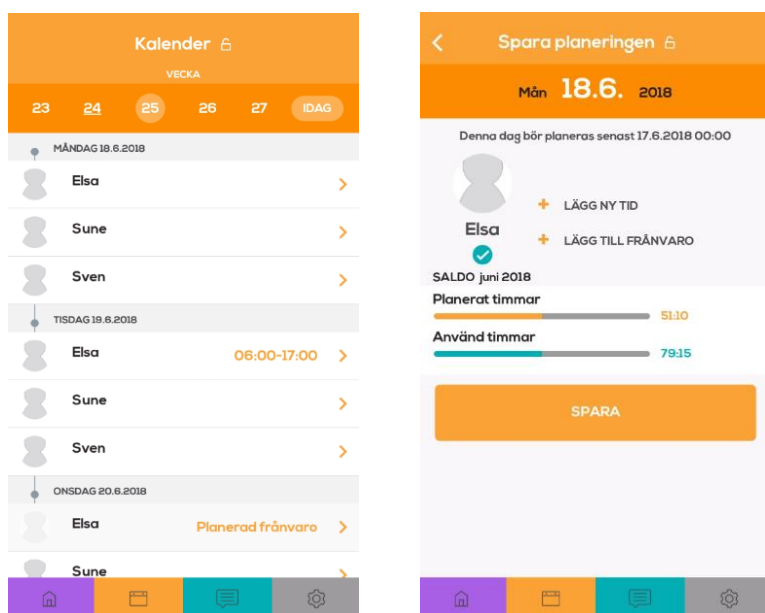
Kalender

VECKA

23 24 25 26 27 IDAG

MÅNDAG 18.6.2018

Elsa

Sune

Sven

TISDAG 19.6.2018

Elsa 06:00-17:00

Sune

Sven

ONSDAG 20.6.2018

Elsa Planerad frånvaro

Sune

Spara planeringen

Mån 18.6. 2018

Denna dag bör planeras senast 17.6.2018 00:00

Elsa

+ LÄGG NY TID

+ LÄGG TILL FRÅNVARO

SALDO juni 2018

Planerat timmar

51:10

Använd timmar

79:15

SPARA